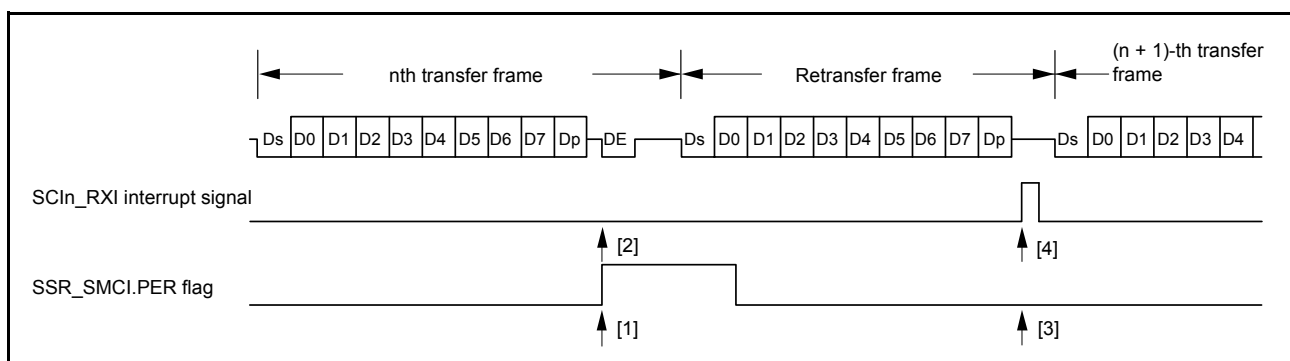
nth transfer frame

Retransfer frame

(n + 1)-th transfer frame

Ds D0 D1 D2 D3 D4 D5 D6 D7 Dp DE Ds D0 D1 D2 D3 D4 D5 D6 D7 Dp Ds D0 D1 D2 D3 D4

SCIn_RXI interrupt signal

[2]

[4]

SSR_SMCI.PER flag

[1]

[3]